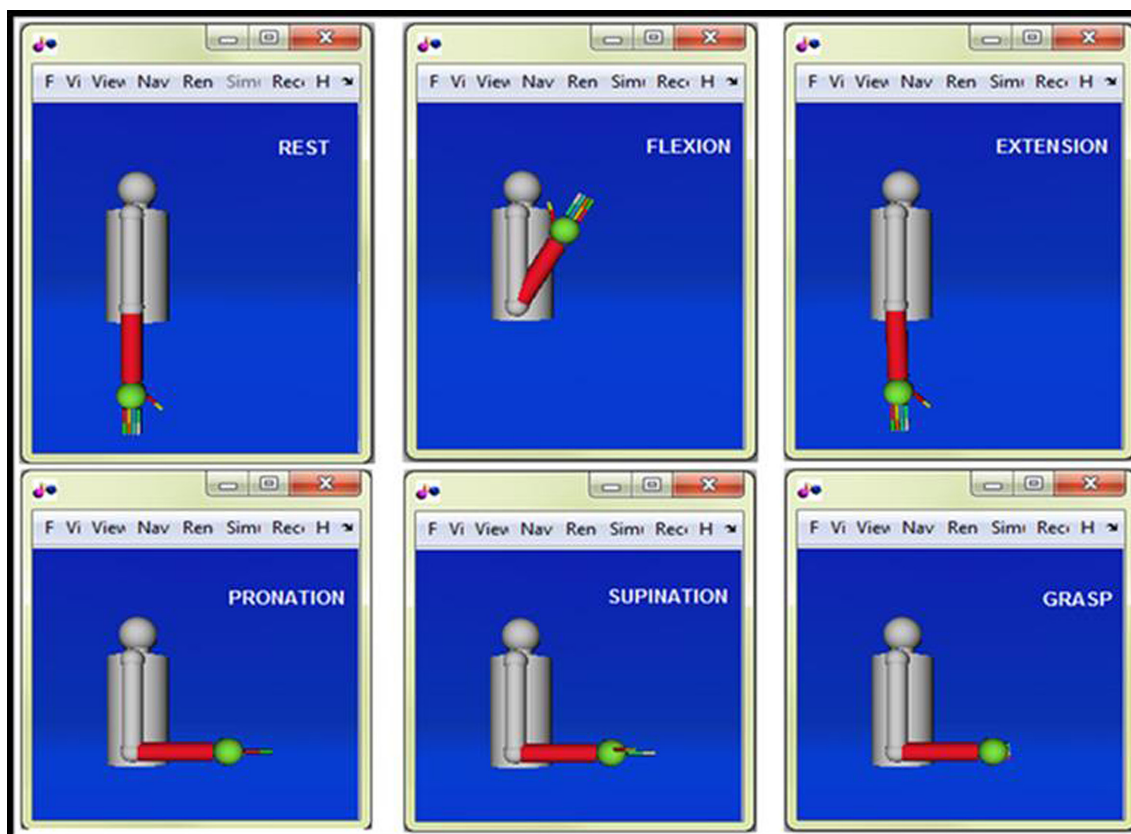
F Vi View Nav Ren Sim Rec H

REST

F Vi View Nav Ren Sim Rec H

FLEXION

F Vi View Nav Ren Sim Rec H

EXTENSION

F Vi View Nav Ren Sim Rec H

PRONATION

F Vi View Nav Ren Sim Rec H

SUPINATION

F Vi View Nav Ren Sim Rec H

GRASP